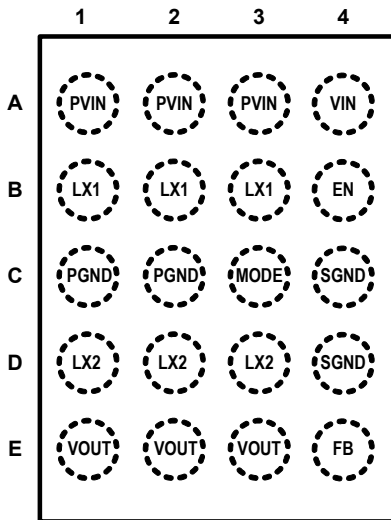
| | 1 | 2 | 3 | 4 |
|---|---|---|---|---|
| A | PVIN | PVIN | PVIN | VIN |
| B | LX1 | LX1 | LX1 | EN |
| C | PGND | PGND | MODE | SGND |
| D | LX2 | LX2 | LX2 | SGND |
| E | VOUT | VOUT | VOUT | FB |